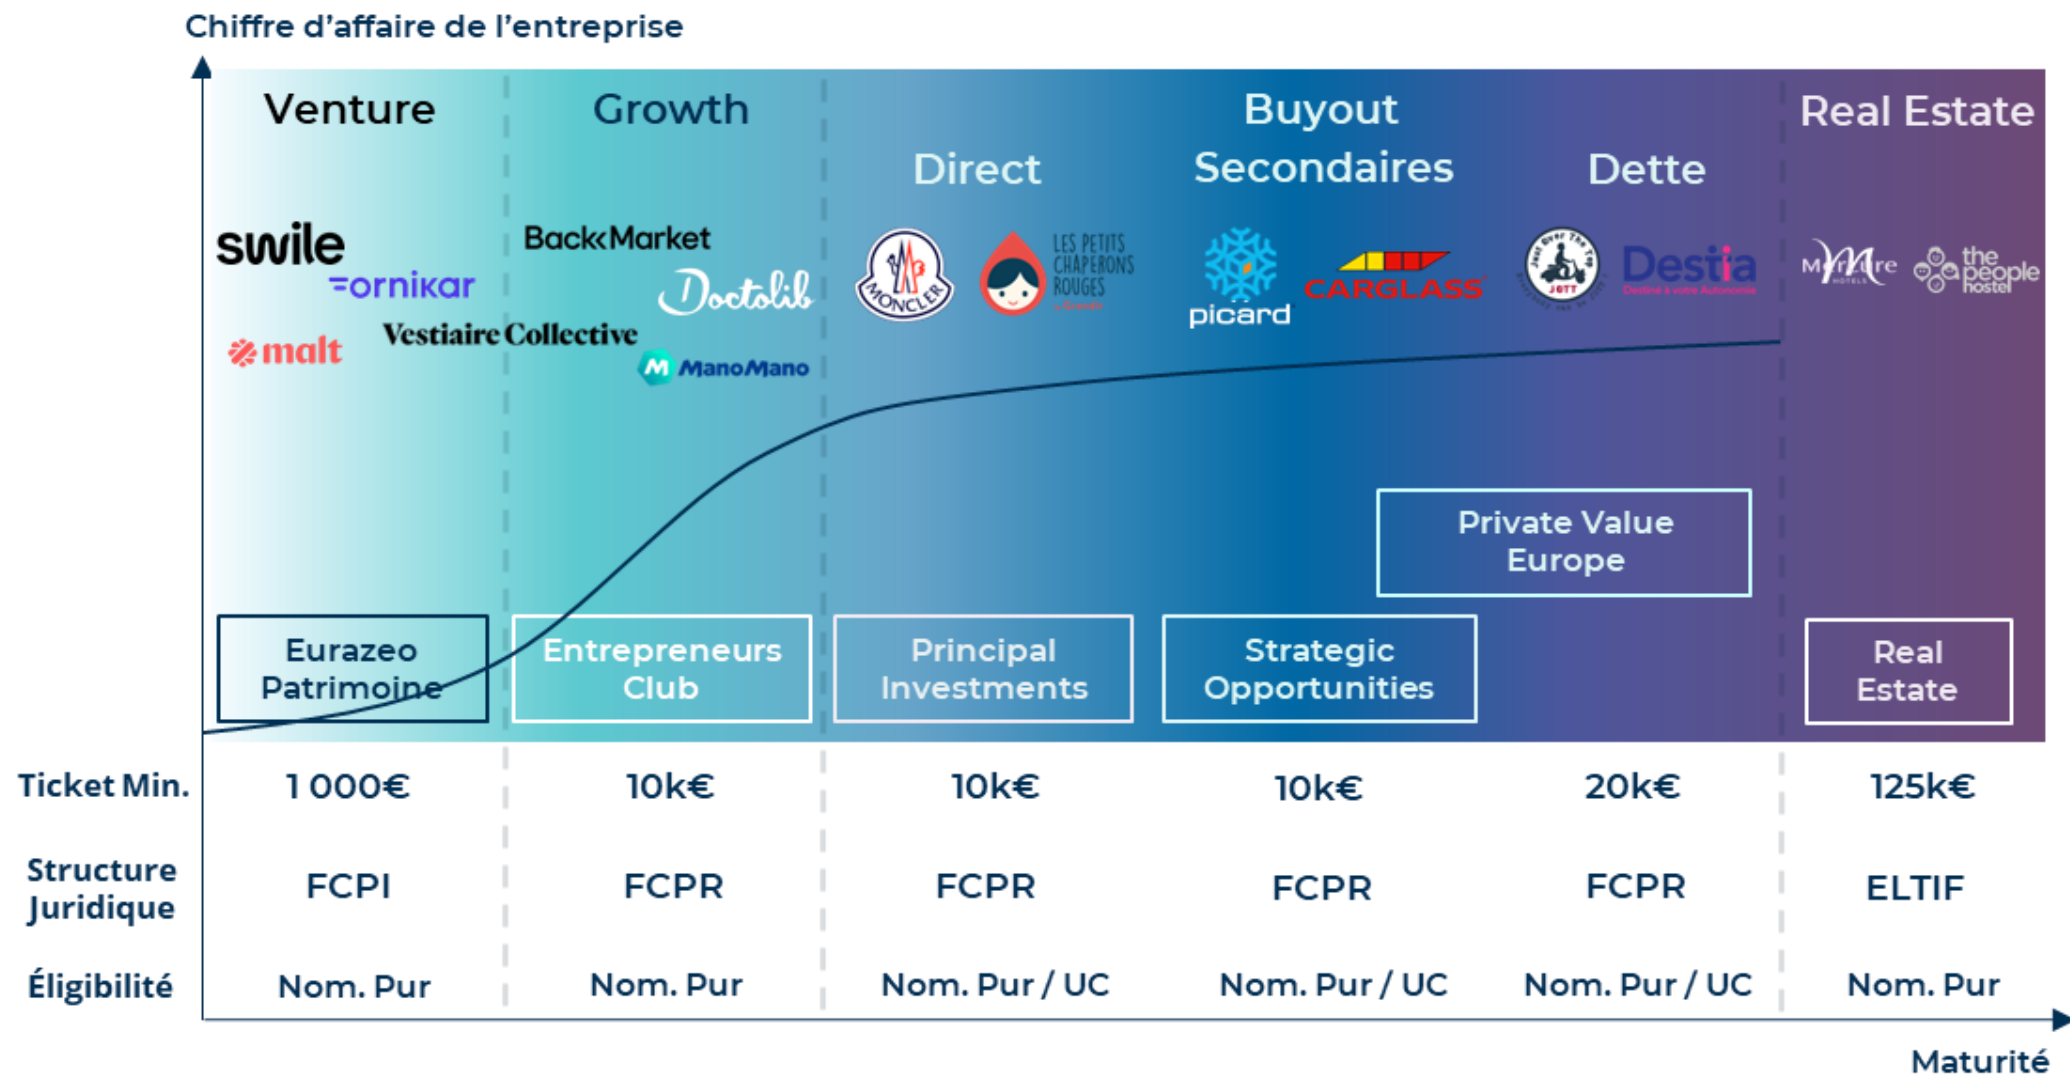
Chiffre d'affaire de l'entreprise

Venture

Growth

Buyout

Direct

Secondaires

Dette

Real Estate

swile
ornikar
malt
BackMarket
Doctolib
Vestiaire Collective
ManoMano
MONCLER
LES PETITS CHAPERONS ROUGES
picard
CARGLASS
JOTT
Destia
Myriade
the people hostel

Private Value Europe

Eurazeo Patrimoine

Entrepreneurs Club

Principal Investments

Strategic Opportunities

Real Estate

| Ticket Min. | 1 000€ | 10k€ | 10k€ | 10k€ | 20k€ | 125k€ |
|---|---|---|---|---|---|---|
| Structure Juridique | FCPI | FCPR | FCPR | FCPR | FCPR | ELTIF |
| Éligibilité | Nom. Pur | Nom. Pur | Nom. Pur / UC | Nom. Pur / UC | Nom. Pur / UC | Nom. Pur |

Maturité